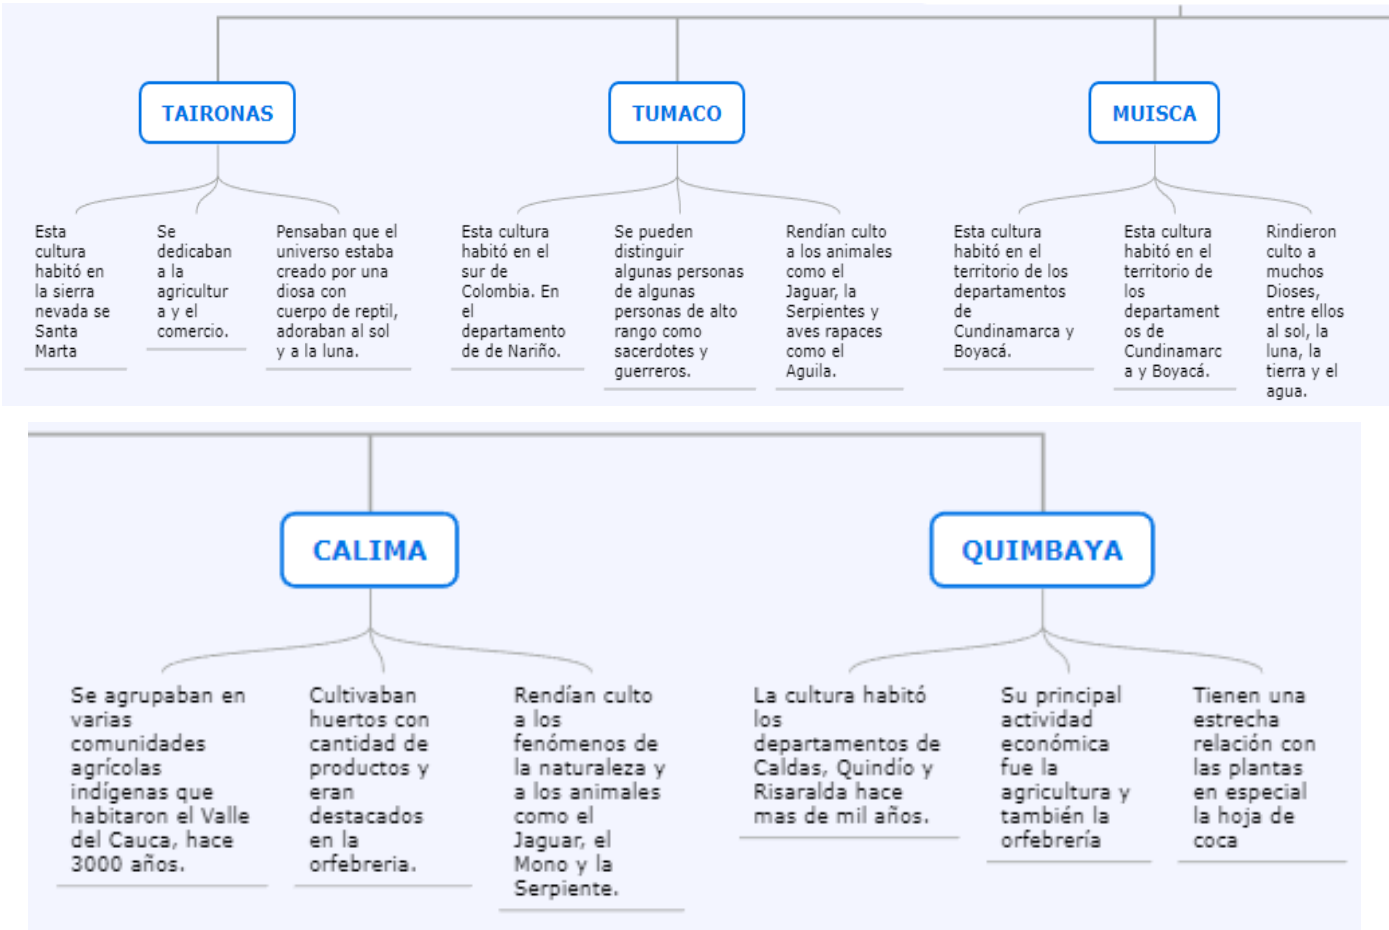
TAIRONAS

Esta cultura habitó en la sierra nevada se Santa Marta

Se dedicaban a la agricultura y el comercio.

Pensaban que el universo estaba creado por una diosa con cuerpo de reptil, adoraban al sol y a la luna.

TUMACO

Esta cultura habitó en el sur de Colombia. En el departamento de de Nariño.

Se pueden distinguir algunas personas de algunas personas de alto rango como sacerdotes y guerreros.

Rendían culto a los animales como el Jaguar, la Serpientes y aves rapaces como el Aguila.

MUISCA

Esta cultura habitó en el territorio de los departamentos de Cundinamarca y Boyacá.

Esta cultura habitó en el territorio de los departamentos de Cundinamarca y Boyacá.

Rindieron culto a muchos Dioses, entre ellos al sol, la luna, la tierra y el agua.

CALIMA

Se agrupaban en varias comunidades agrícolas indígenas que habitaron el Valle del Cauca, hace 3000 años.

Cultivaban huertos con cantidad de productos y eran destacados en la orfebreria.

Rendían culto a los fenómenos de la naturaleza y a los animales como el Jaguar, el Mono y la Serpiente.

QUIMBAYA

La cultura habitó los departamentos de Caldas, Quindío y Risaralda hace mas de mil años.

Su principal actividad económica fue la agricultura y también la orfebrería

Tienen una estrecha relación con las plantas en especial la hoja de coca